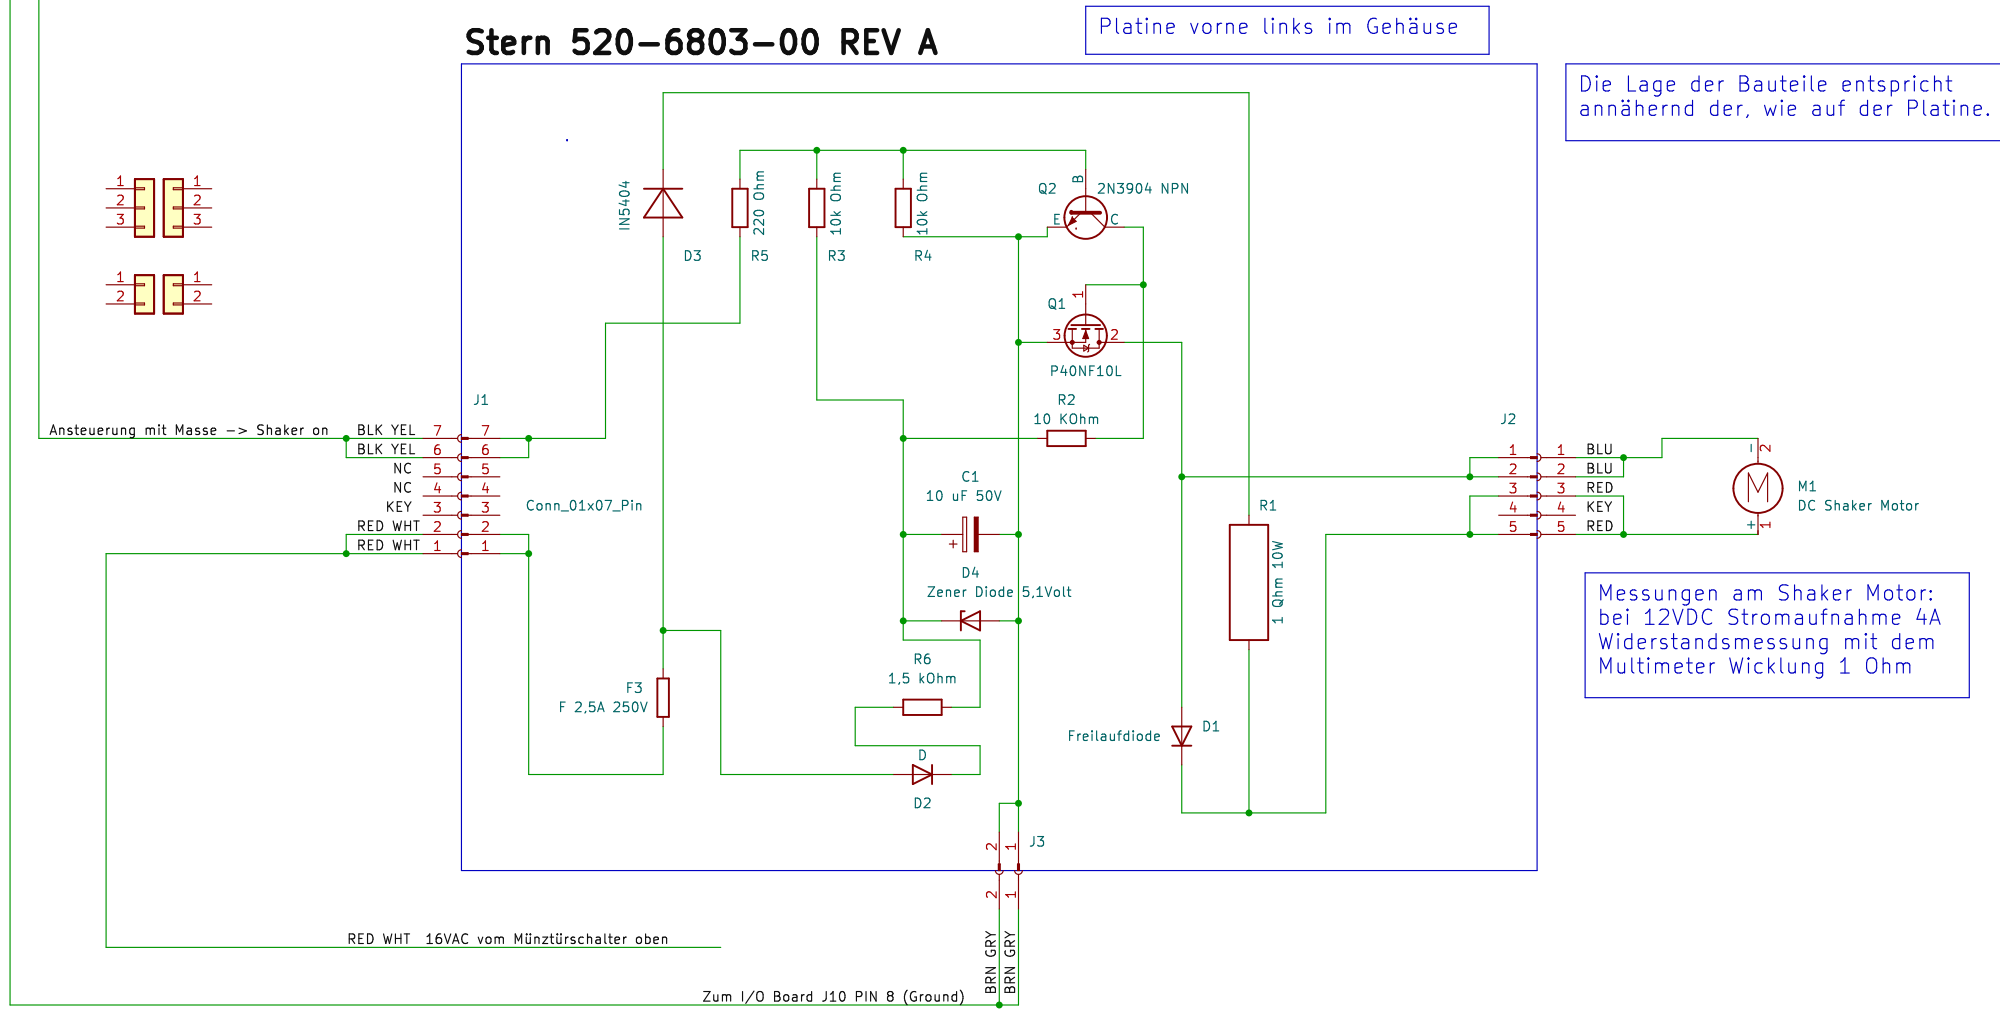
Stern 520-6803-00 REV A

Platine vorne links im Gehäuse

Die Lage der Bauteile entspricht annähernd der, wie auf der Platine.

1 2 3 1 2 3
1 2 1 2

IN5404
D3
220 Ohm
R5
10k Ohm
R3
10k Ohm
R4
Q2
B
2N3904 NPN
E
C
Q1
1
3
2
P40NF10L
R2
10 KOhm
J1
Ansteuerung mit Masse -> Shaker on
BLK YEL 7 7
BLK YEL 6 6
NC 5 5
NC 4 4
KEY 3 3
RED WHT 2 2
RED WHT 1 1
Conn_01x07_Pin
C1
10 uF 50V
+
D4
Zener Diode 5,1Volt
R6
1,5 kOhm
F3
F 2,5A 250V
D
D2
R1
1 Ohm 10W
Freilaufdiode
D1
J2
1 1 BLU
2 2 BLU
3 3 RED
4 4 KEY
5 5 RED
-
2
+
1
M1
DC Shaker Motor

Messungen am Shaker Motor:
bei 12VDC Stromaufnahme 4A
Widerstandsmessung mit dem
Multimeter Wicklung 1 Ohm

J3
2 1
2 1
RED WHT 16VAC vom Münztürschalter oben
BRN GRY
BRN GRY
Zum I/O Board J10 PIN 8 (Ground)